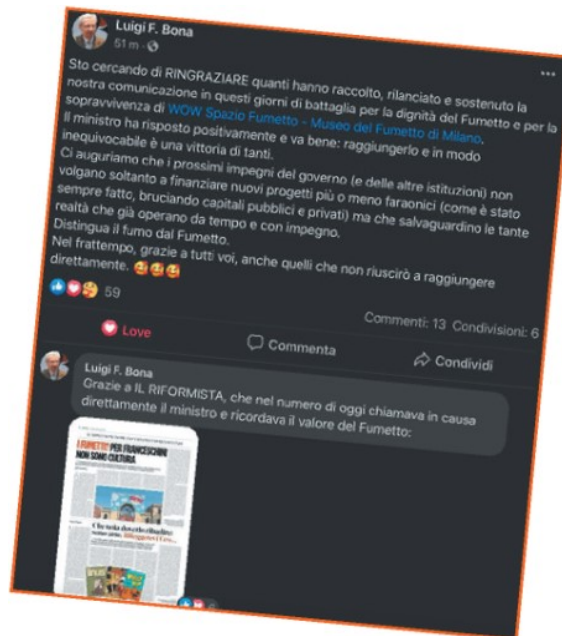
Luigi F. Bona
51 m ·

Sto cercando di RINGRAZIARE quanti hanno raccolto, rilanciato e sostenuto la nostra comunicazione in questi giorni di battaglia per la dignità del Fumetto e per la sopravvivenza di WOW Spazio Fumetto - Museo del Fumetto di Milano.
Il ministro ha risposto positivamente e va bene: raggiungerlo e in modo inequivocabile è una vittoria di tanti.
Ci auguriamo che i prossimi impegni del governo (e delle altre istituzioni) non volgano soltanto a finanziare nuovi progetti più o meno faraonici (come è stato sempre fatto, bruciando capitali pubblici e privati) ma che salvaguardino le tante realtà che già operano da tempo e con impegno.
Distingua il fumo dal Fumetto.
Nel frattempo, grazie a tutti voi, anche quelli che non riuscirò a raggiungere direttamente. 🥰🥰🥰

59

Commenti: 13 Condivisioni: 6

Love

Commenta

Condividi

Luigi F. Bona
Grazie a IL RIFORMISTA, che nel numero di oggi chiamava in causa direttamente il ministro e ricordava il valore del Fumetto:

I FUMETTI PER FRANCESCHINI NON SONO CULTURA

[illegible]